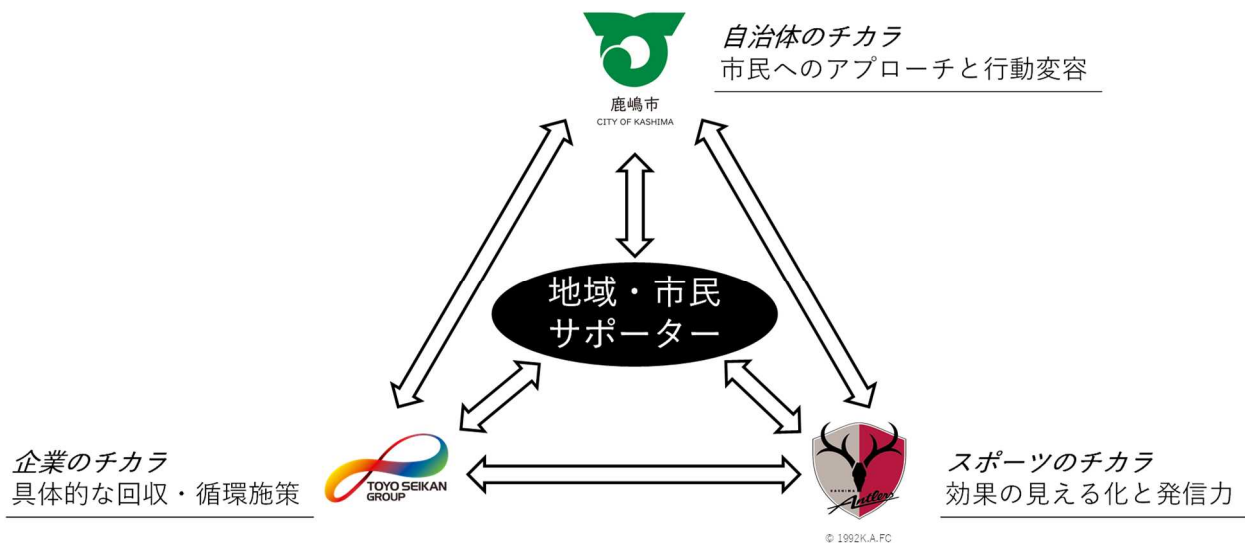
自治体のチカラ
市民へのアプローチと行動変容

鹿嶋市
CITY OF KASHIMA

地域・市民
サポーター

企業のチカラ
具体的な回収・循環施策

TOYO SEIKAN GROUP

KASHIMA Antlers

スポーツのチカラ
効果の見える化と発信力

© 1992K.A.FC